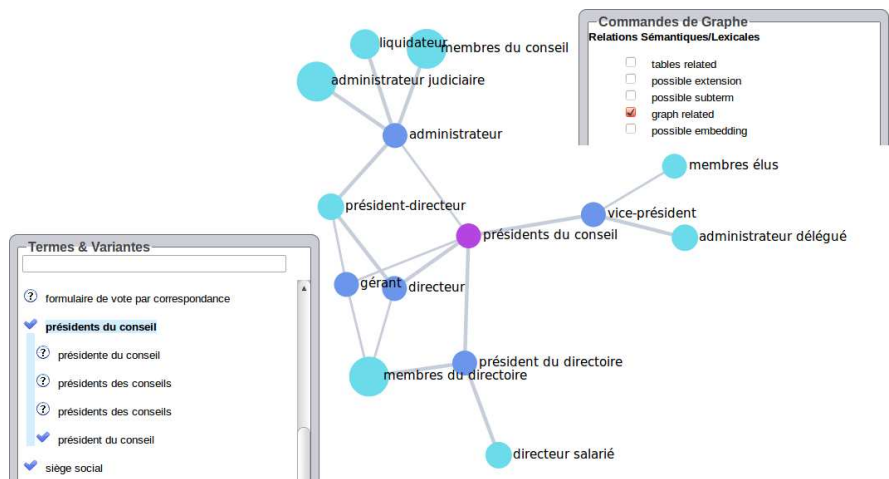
Commandes de Graphe
Relations Sémantiques/Lexicales
tables related
possible extension
possible subterm
graph related
possible embedding

liquidateur
membres du conseil
administrateur judiciaire
administrateur
président-directeur
présidents du conseil
vice-président
membres élus
administrateur délégué
gérant
directeur
président du directoire
membres du directoire
directeur salarié

Termes & Variantes
formulaire de vote par correspondance
présidents du conseil
présidente du conseil
présidents des conseils
présidents des conseils
président du conseil
siège social